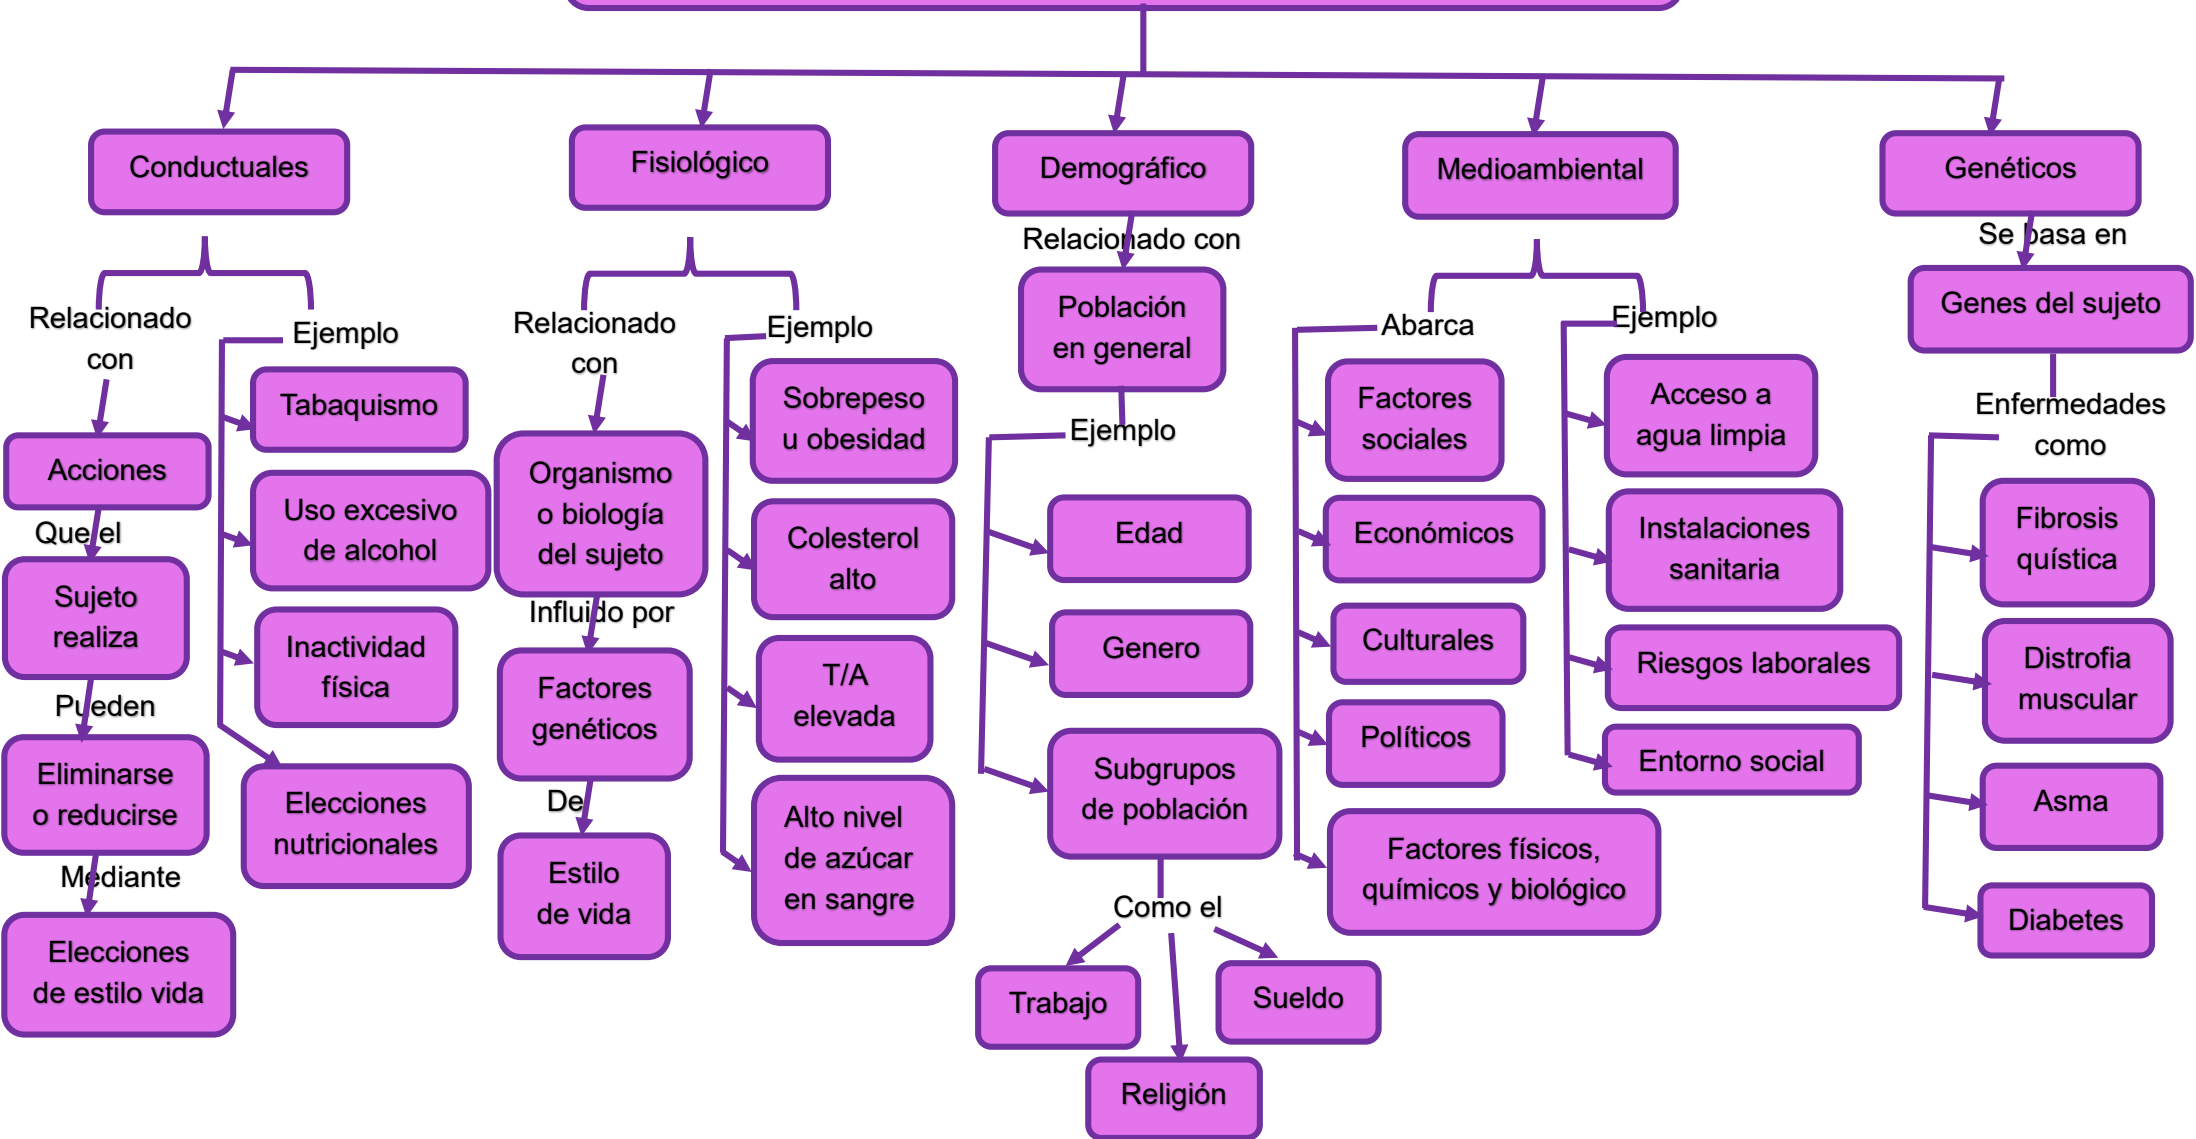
Conductuales

Relacionado con

Acciones

Que el

Sujeto realiza

Pueden

Eliminarse o reducirse

Mediante

Elecciones de estilo vida

Ejemplo

Tabaquismo

Uso excesivo de alcohol

Inactividad física

Elecciones nutricionales

Fisiológico

Relacionado con

Organismo o biología del sujeto

Influido por

Factores genéticos

De

Estilo de vida

Ejemplo

Sobrepeso u obesidad

Colesterol alto

T/A elevada

Alto nivel de azúcar en sangre

Demográfico

Relacionado con

Población en general

Ejemplo

Edad

Genero

Subgrupos de población

Como el

Trabajo

Religión

Sueldo

Medioambiental

Abarca

Factores sociales

Económicos

Culturales

Políticos

Factores físicos, químicos y biológico

Ejemplo

Acceso a agua limpia

Instalaciones sanitaria

Riesgos laborales

Entorno social

Genéticos

Se basa en

Genes del sujeto

Enfermedades como

Fibrosis quística

Distrofia muscular

Asma

Diabetes